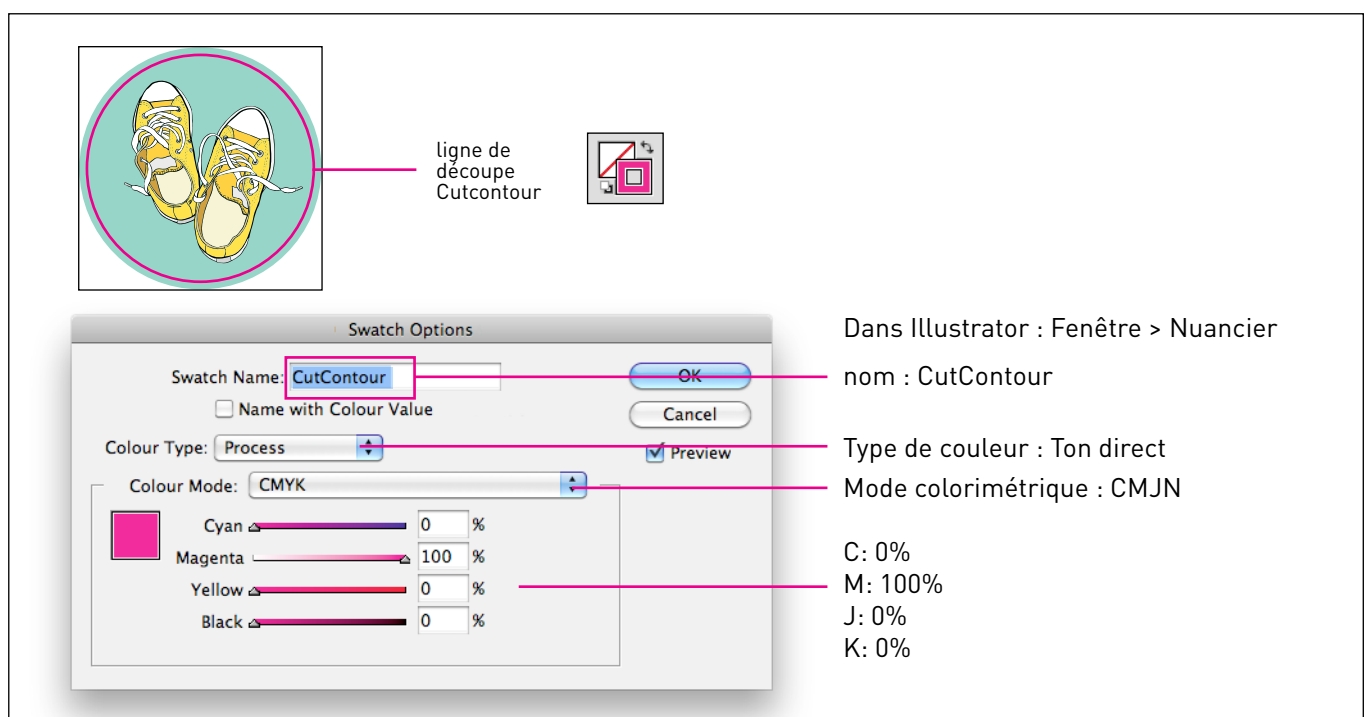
ligne de découpe Cutcontour

Swatch Options

Swatch Name: CutContour

Name with Colour Value

Colour Type: Process

Colour Mode: CMYK

Cyan 0 %

Magenta 100 %

Yellow 0 %

Black 0 %

OK

Cancel

Preview

Dans Illustrator : Fenêtre > Nuancier

nom : CutContour

Type de couleur : Ton direct

Mode colorimétrique : CMJN

C: 0%
M: 100%
J: 0%
K: 0%